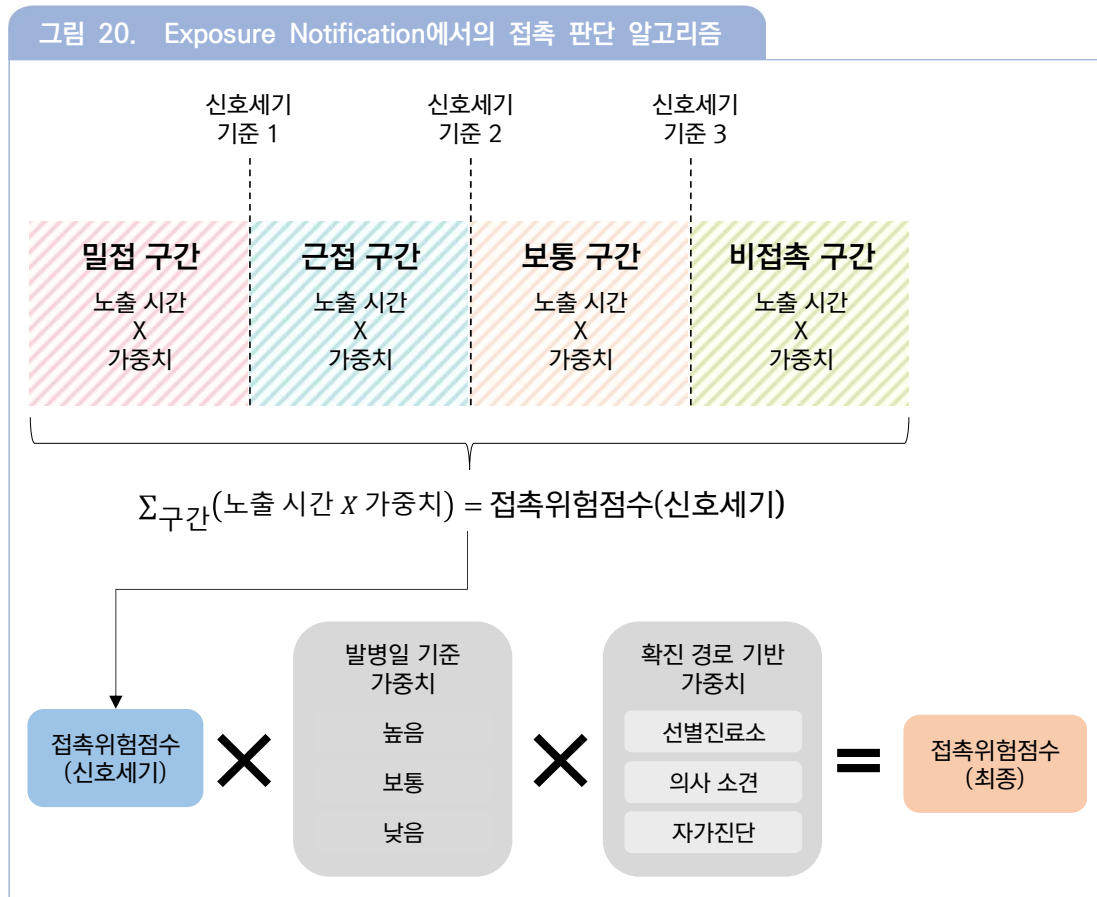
그림 20. Exposure Notification에서의 접촉 판단 알고리즘

신호세기 기준 1

신호세기 기준 2

신호세기 기준 3

밀접 구간
노출 시간
X
가중치

근접 구간
노출 시간
X
가중치

보통 구간
노출 시간
X
가중치

비접촉 구간
노출 시간
X
가중치

$\Sigma_{구간}$(노출 시간 $X$ 가중치) = 접촉위험점수(신호세기)

접촉위험점수 (신호세기)

발병일 기준 가중치
높음
보통
낮음

확진 경로 기반 가중치
선별진료소
의사 소견
자가진단

접촉위험점수 (최종)